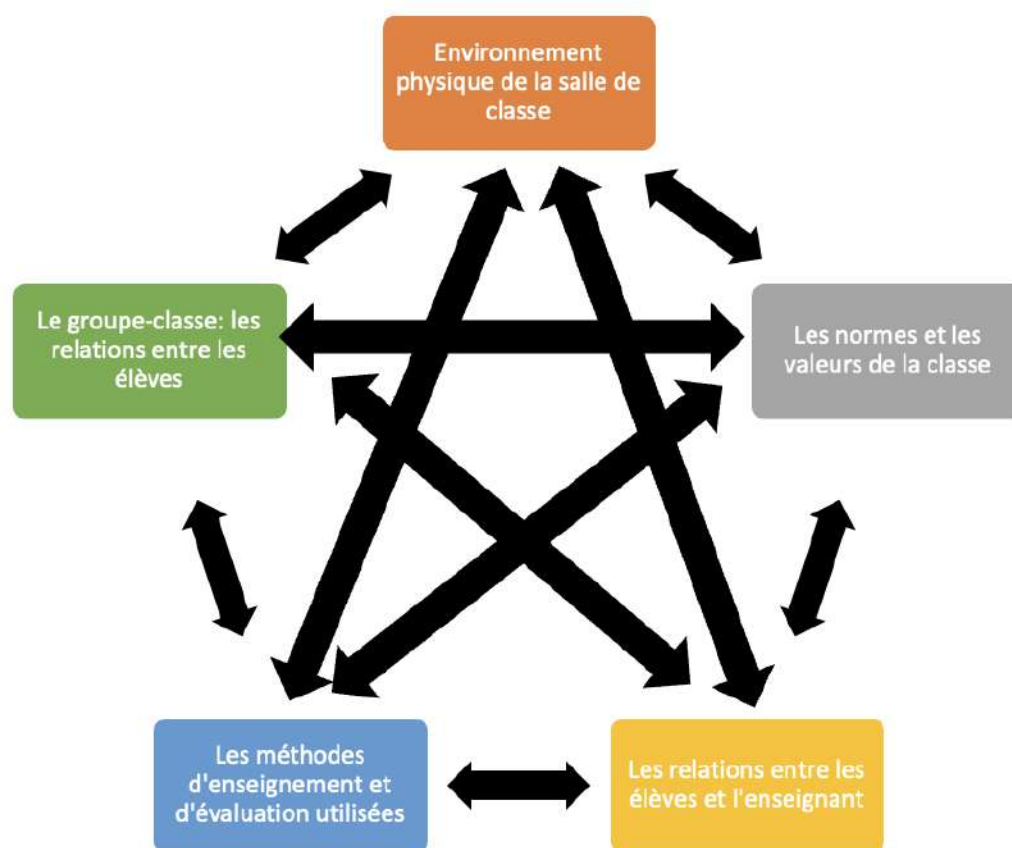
Environnement physique de la salle de classe

Le groupe-classe: les relations entre les élèves

Les normes et les valeurs de la classe

Les méthodes d'enseignement et d'évaluation utilisées

Les relations entre les élèves et l'enseignant